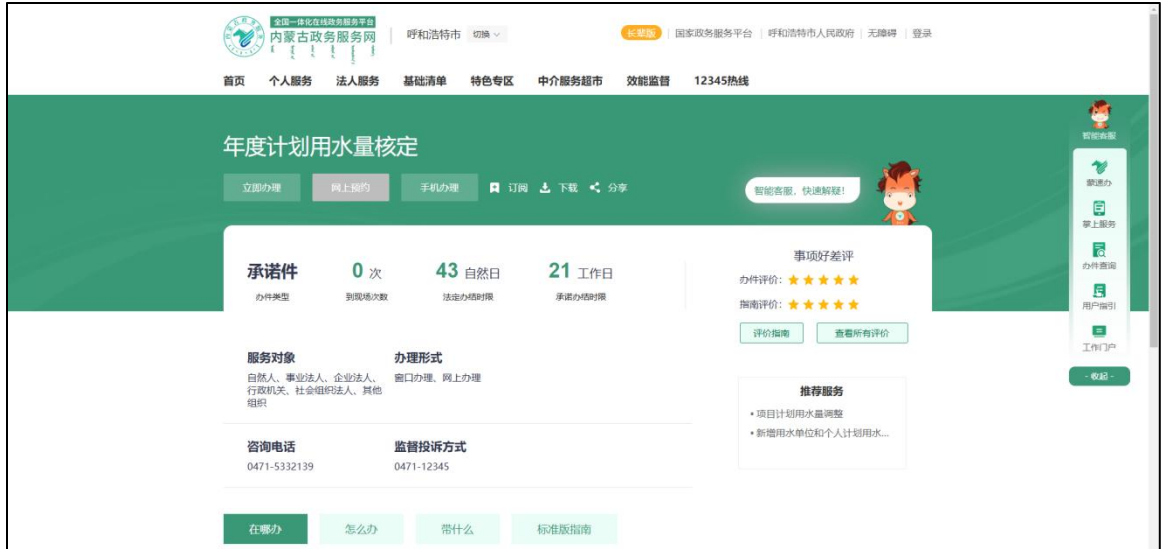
全国一体化在线政务服务平台
内蒙古政务服务网
呼和浩特市 切换

长辈版 国家政务服务平台 呼和浩特市人民政府 无障碍 登录

首页 个人服务 法人服务 基础清单 特色专区 中介服务超市 效能监督 12345热线

年度计划用水量核定

立即办理 网上预约 手机办理 订阅 下载 分享

智能客服，快速解疑！

承诺件
办件类型

0 次
到现场次数

43 自然日
法定办结时限

21 工作日
承诺办结时限

事项好差评
办件评价：★★★★★
指南评价：★★★★★
评价指南 查看所有评价

服务对象
自然人、事业法人、企业法人、行政机关、社会组织法人、其他组织

办理形式
窗口办理、网上办理

咨询电话
0471-5332139

监督投诉方式
0471-12345

推荐服务
• 项目计划用水量调整
• 新增用水单位和个人计划用水...

在哪办 怎么办 带什么 标准版指南

智能客服
蒙速办
掌上服务
办件查询
用户指引
工作门户
- 收起 -